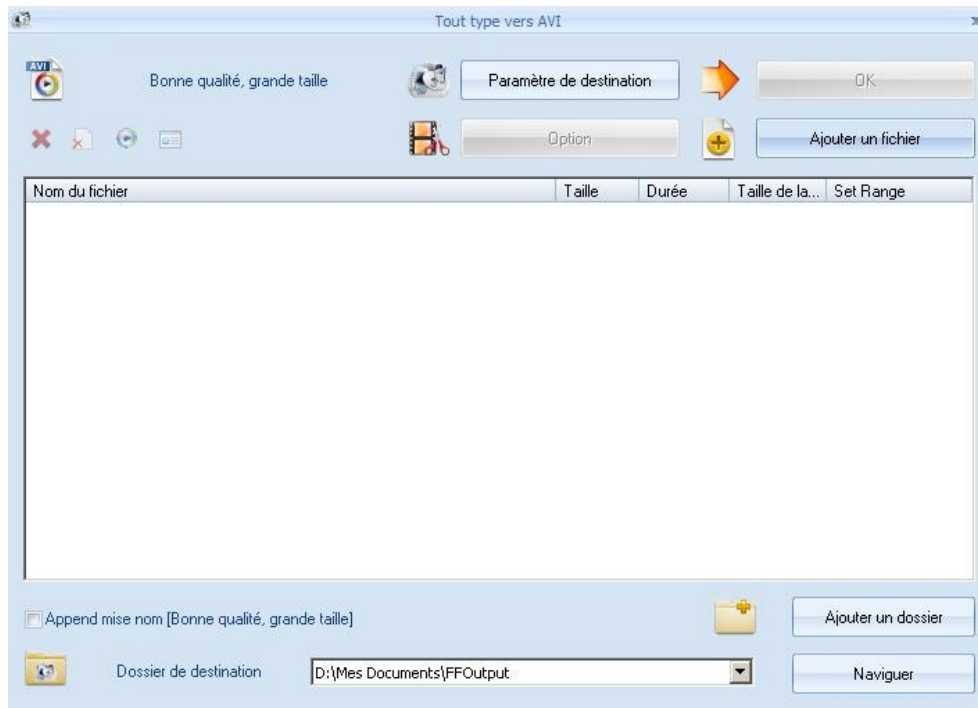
Tout type vers AVI

AVI

Bonne qualité, grande taille

Paramètre de destination

OK

Option

Ajouter un fichier

| Nom du fichier | Taille | Durée | Taille de la... | Set Range |
|---|---|---|---|---|

Append mise nom [Bonne qualité, grande taille]

Ajouter un dossier

Dossier de destination

D:\Mes Documents\FFOutput

Naviguer